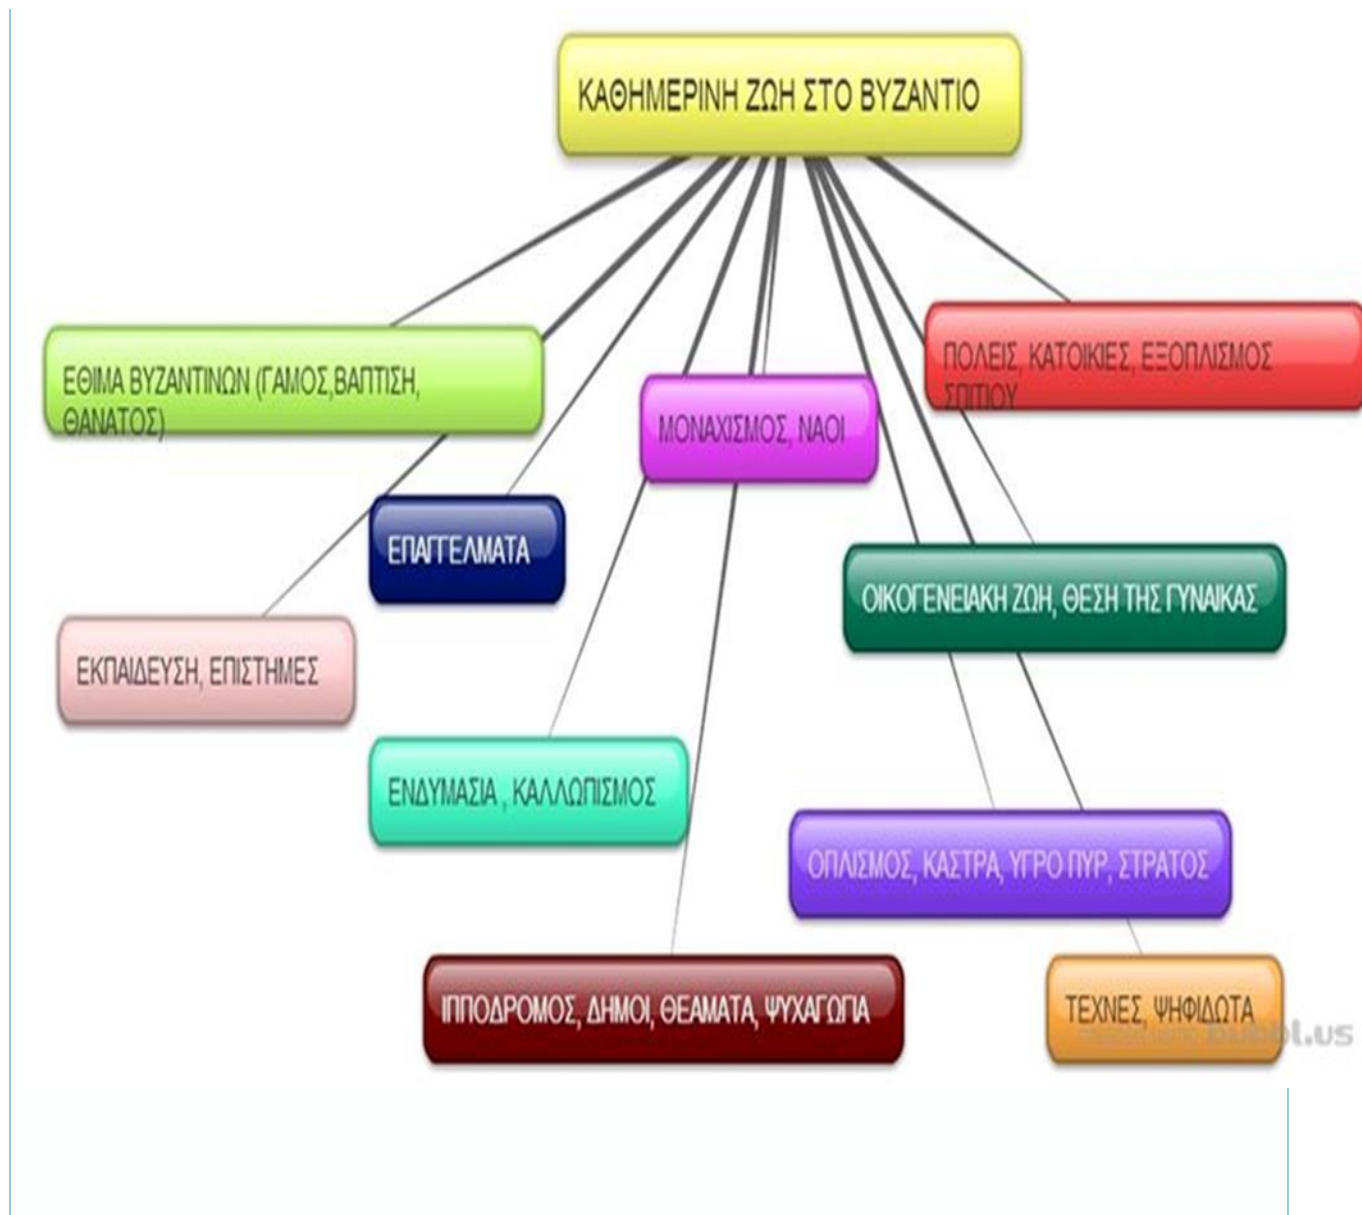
ΚΑΘΗΜΕΡΙΝΗ ΖΩΗ ΣΤΟ ΒΥΖΑΝΤΙΟ

ΕΘΙΜΑ ΒΥΖΑΝΤΙΝΩΝ (ΓΑΜΟΣ,ΒΑΠΤΙΣΗ, ΘΑΝΑΤΟΣ)

ΜΟΝΑΧΙΣΜΟΣ, ΝΑΟΙ

ΠΟΛΕΙΣ, ΚΑΤΟΙΚΙΕΣ, ΕΞΟΠΛΙΣΜΟΣ ΣΠΙΤΙΟΥ

ΕΠΑΓΓΕΛΜΑΤΑ

ΟΙΚΟΓΕΝΕΙΑΚΗ ΖΩΗ, ΘΕΣΗ ΤΗΣ ΓΥΝΑΙΚΑΣ

ΕΚΠΑΙΔΕΥΣΗ, ΕΠΙΣΤΗΜΕΣ

ΕΝΔΥΜΑΣΙΑ , ΚΑΛΛΩΠΙΣΜΟΣ

ΟΠΛΙΣΜΟΣ, ΚΑΣΤΡΑ, ΥΓΡΟ ΠΥΡ, ΣΤΡΑΤΟΣ

ΙΠΠΟΔΡΟΜΟΣ, ΔΗΜΟΙ, ΘΕΑΜΑΤΑ, ΨΥΧΑΓΩΓΙΑ

ΤΕΧΝΕΣ, ΨΗΦΙΔΩΤΑ

bubbl.us